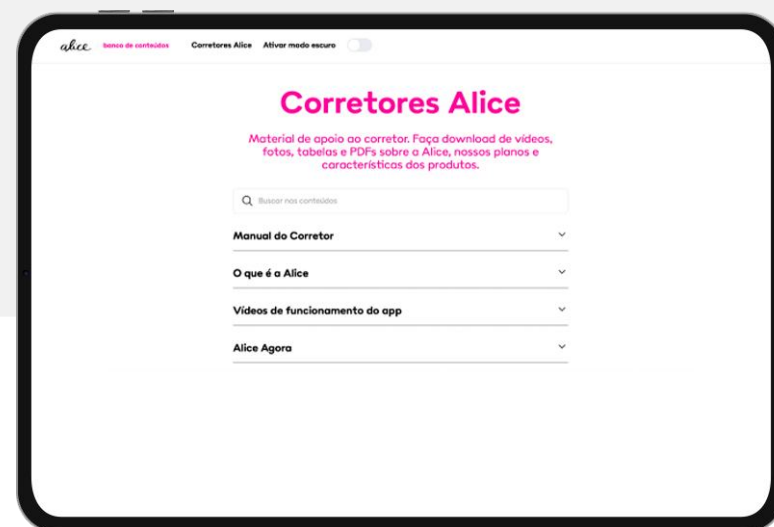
alice banco de conteúdos Corretores Alice Ativar modo escuro

Corretores Alice

Material de apoio ao corretor. Faça download de vídeos, fotos, tabelas e PDFs sobre a Alice, nossos planos e características dos produtos.

Buscar nos conteúdos

Manual do Corretor

O que é a Alice

Vídeos de funcionamento do app

Alice Agora